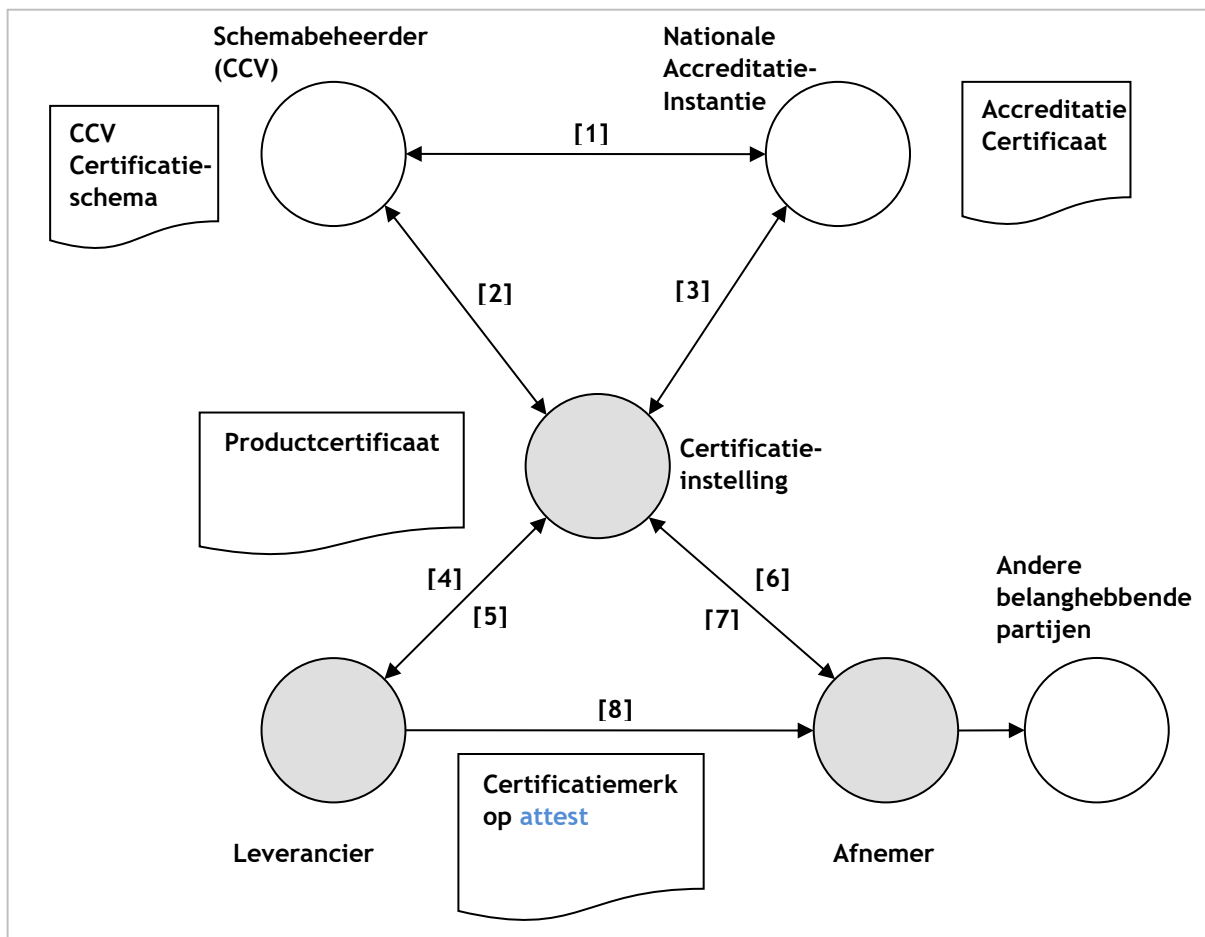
Schemabeheerder (CCV)

Nationale Accreditatie-Instantie

CCV Certificatieschema

[1]

Accreditatie Certificaat

[2]

[3]

Productcertificaat

Certificatie-instelling

[4]

[5]

[6]

[7]

Andere belanghebbende partijen

[8]

Certificatiemerk op attest

Leverancier

Afnemer